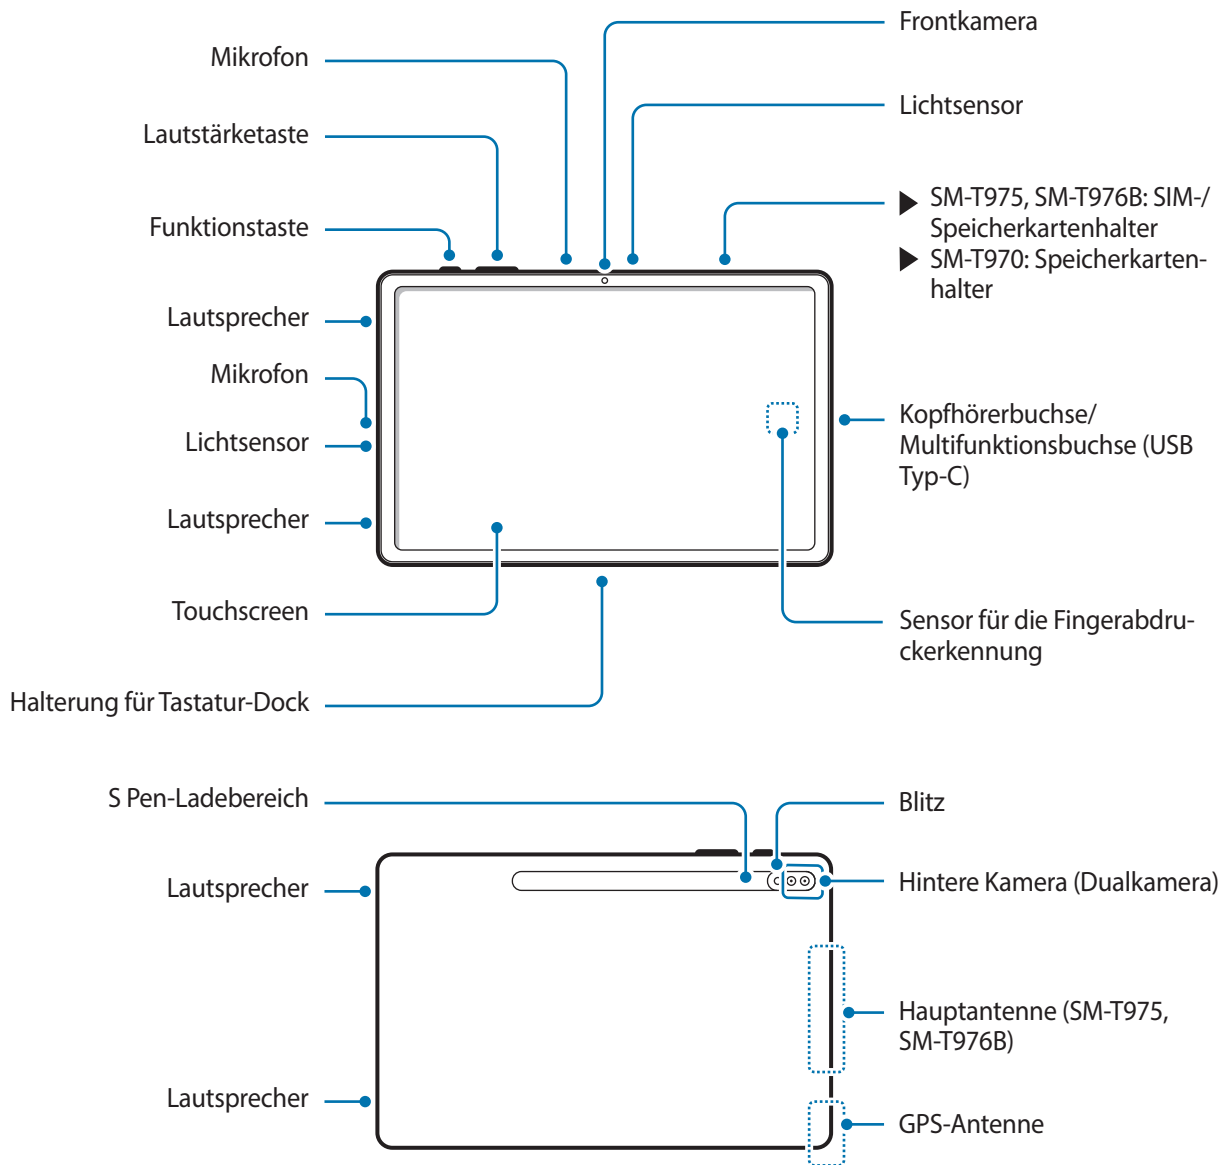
Mikrofon

Lautstärketaste

Funktionstaste

Lautsprecher

Mikrofon

Lichtsensor

Lautsprecher

Touchscreen

Halterung für Tastatur-Dock

Frontkamera

Lichtsensor

▶ SM-T975, SM-T976B: SIM-/Speicherkartenhalter
▶ SM-T970: Speicherkartenhalter

Kopfhörerbuchse/ Multifunktionsbuchse (USB Typ-C)

Sensor für die Fingerabdruckerkennung

S Pen-Ladebereich

Lautsprecher

Lautsprecher

Blitz

Hintere Kamera (Dualkamera)

Hauptantenne (SM-T975, SM-T976B)

GPS-Antenne